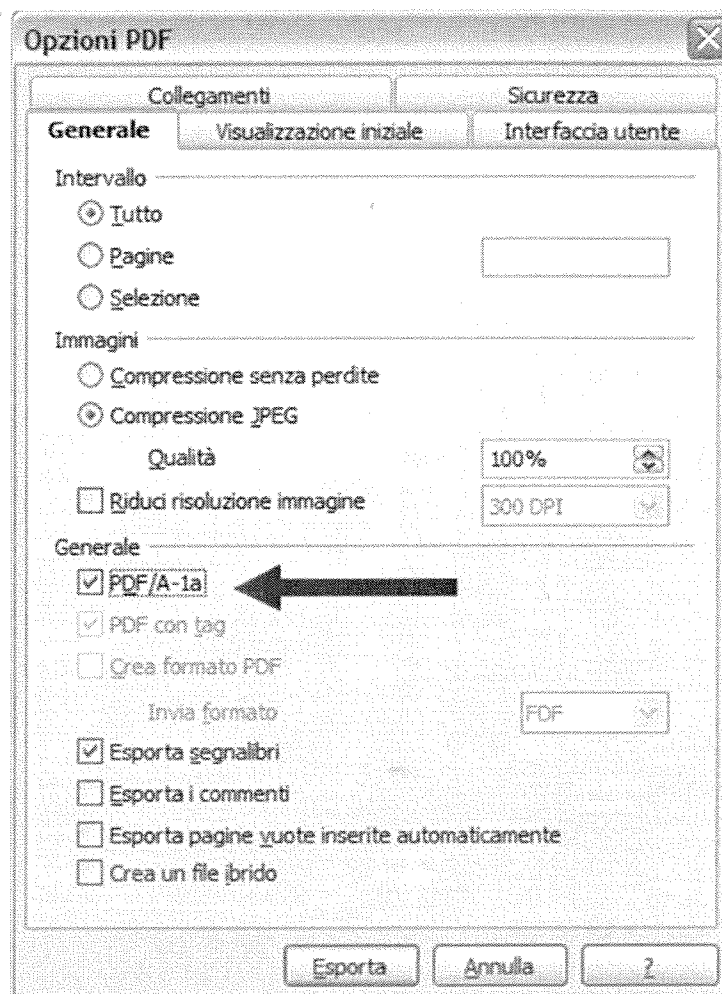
Opzioni PDF

Collegamenti | Sicurezza
Generale | Visualizzazione iniziale | Interfaccia utente

Intervallo
Tutto
Pagine
Selezione

Immagini
Compressione senza perdite
Compressione JPEG
Qualità 100%
Riduci risoluzione immagine 300 DPI

Generale
PDF/A-1a
PDF con tag
Crea formato PDF
Invia formato FDF
Esporta segnalibri
Esporta i commenti
Esporta pagine vuote inserite automaticamente
Crea un file ibrido

Esporta Annulla ?